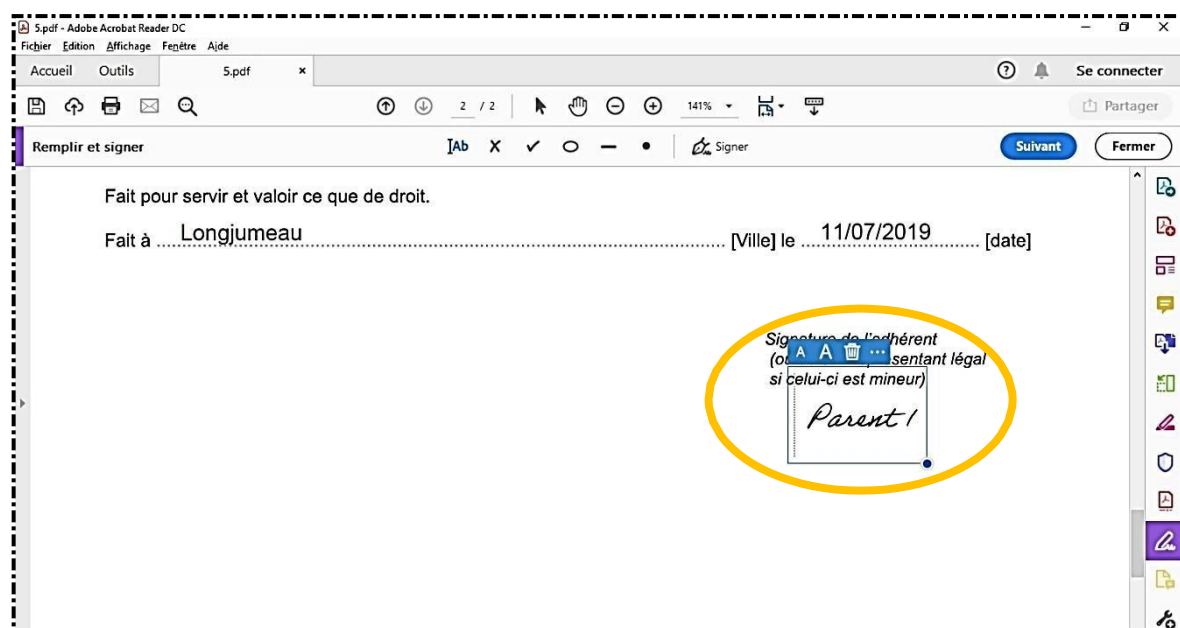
5.pdf - Adobe Acrobat Reader DC
Fichier Edition Affichage Fenêtre Aide
Accueil Outils 5.pdf ×
Se connecter
2 / 2 141%
Partager
Remplir et signer
Ab X ✓ ○ — • Signer
Suivant Fermer

Fait pour servir et valoir ce que de droit.

Fait à Longjumeau ........................................................... [Ville] le 11/07/2019 ........................ [date]

Signature de l'adhérent (o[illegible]sentant légal si celui-ci est mineur)

A A ...

Parent 1